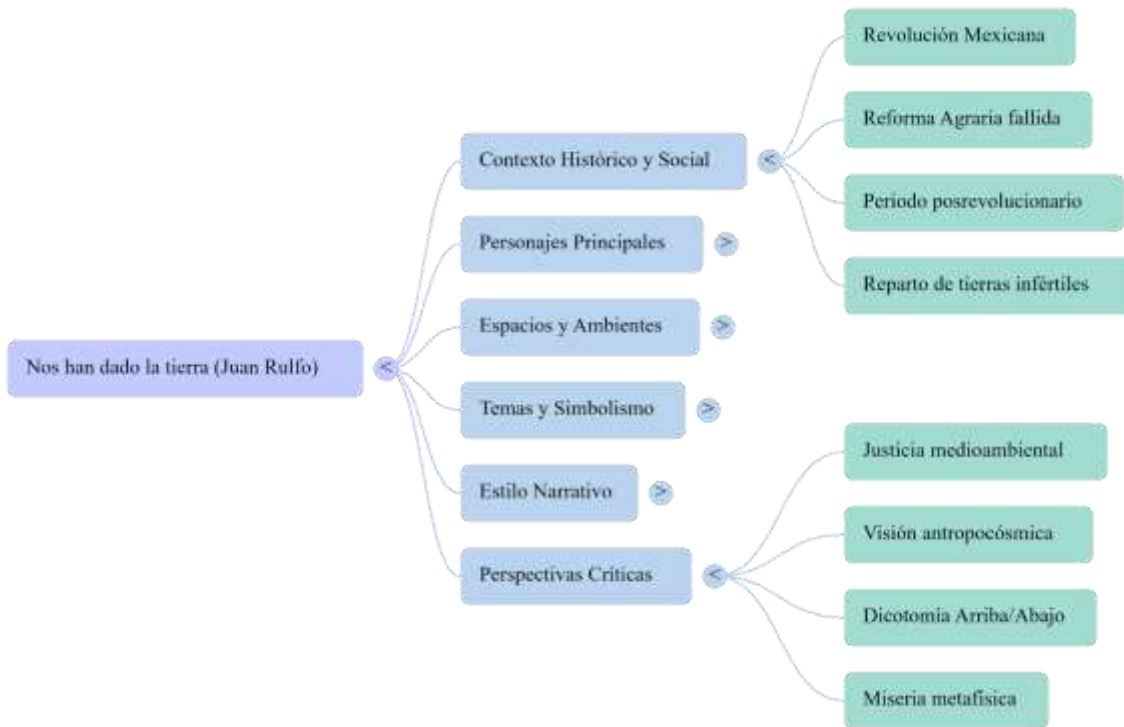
Nos han dado la tierra (Juan Rulfo) <

Contexto Histórico y Social <

Revolución Mexicana

Reforma Agraria fallida

Periodo posrevolucionario

Reparto de tierras infértiles

Personajes Principales >

Espacios y Ambientes >

Temas y Simbolismo >

Estilo Narrativo >

Perspectivas Críticas <

Justicia medioambiental

Visión antropocósmica

Dicotomía Arriba/Abajo

Miseria metafísica